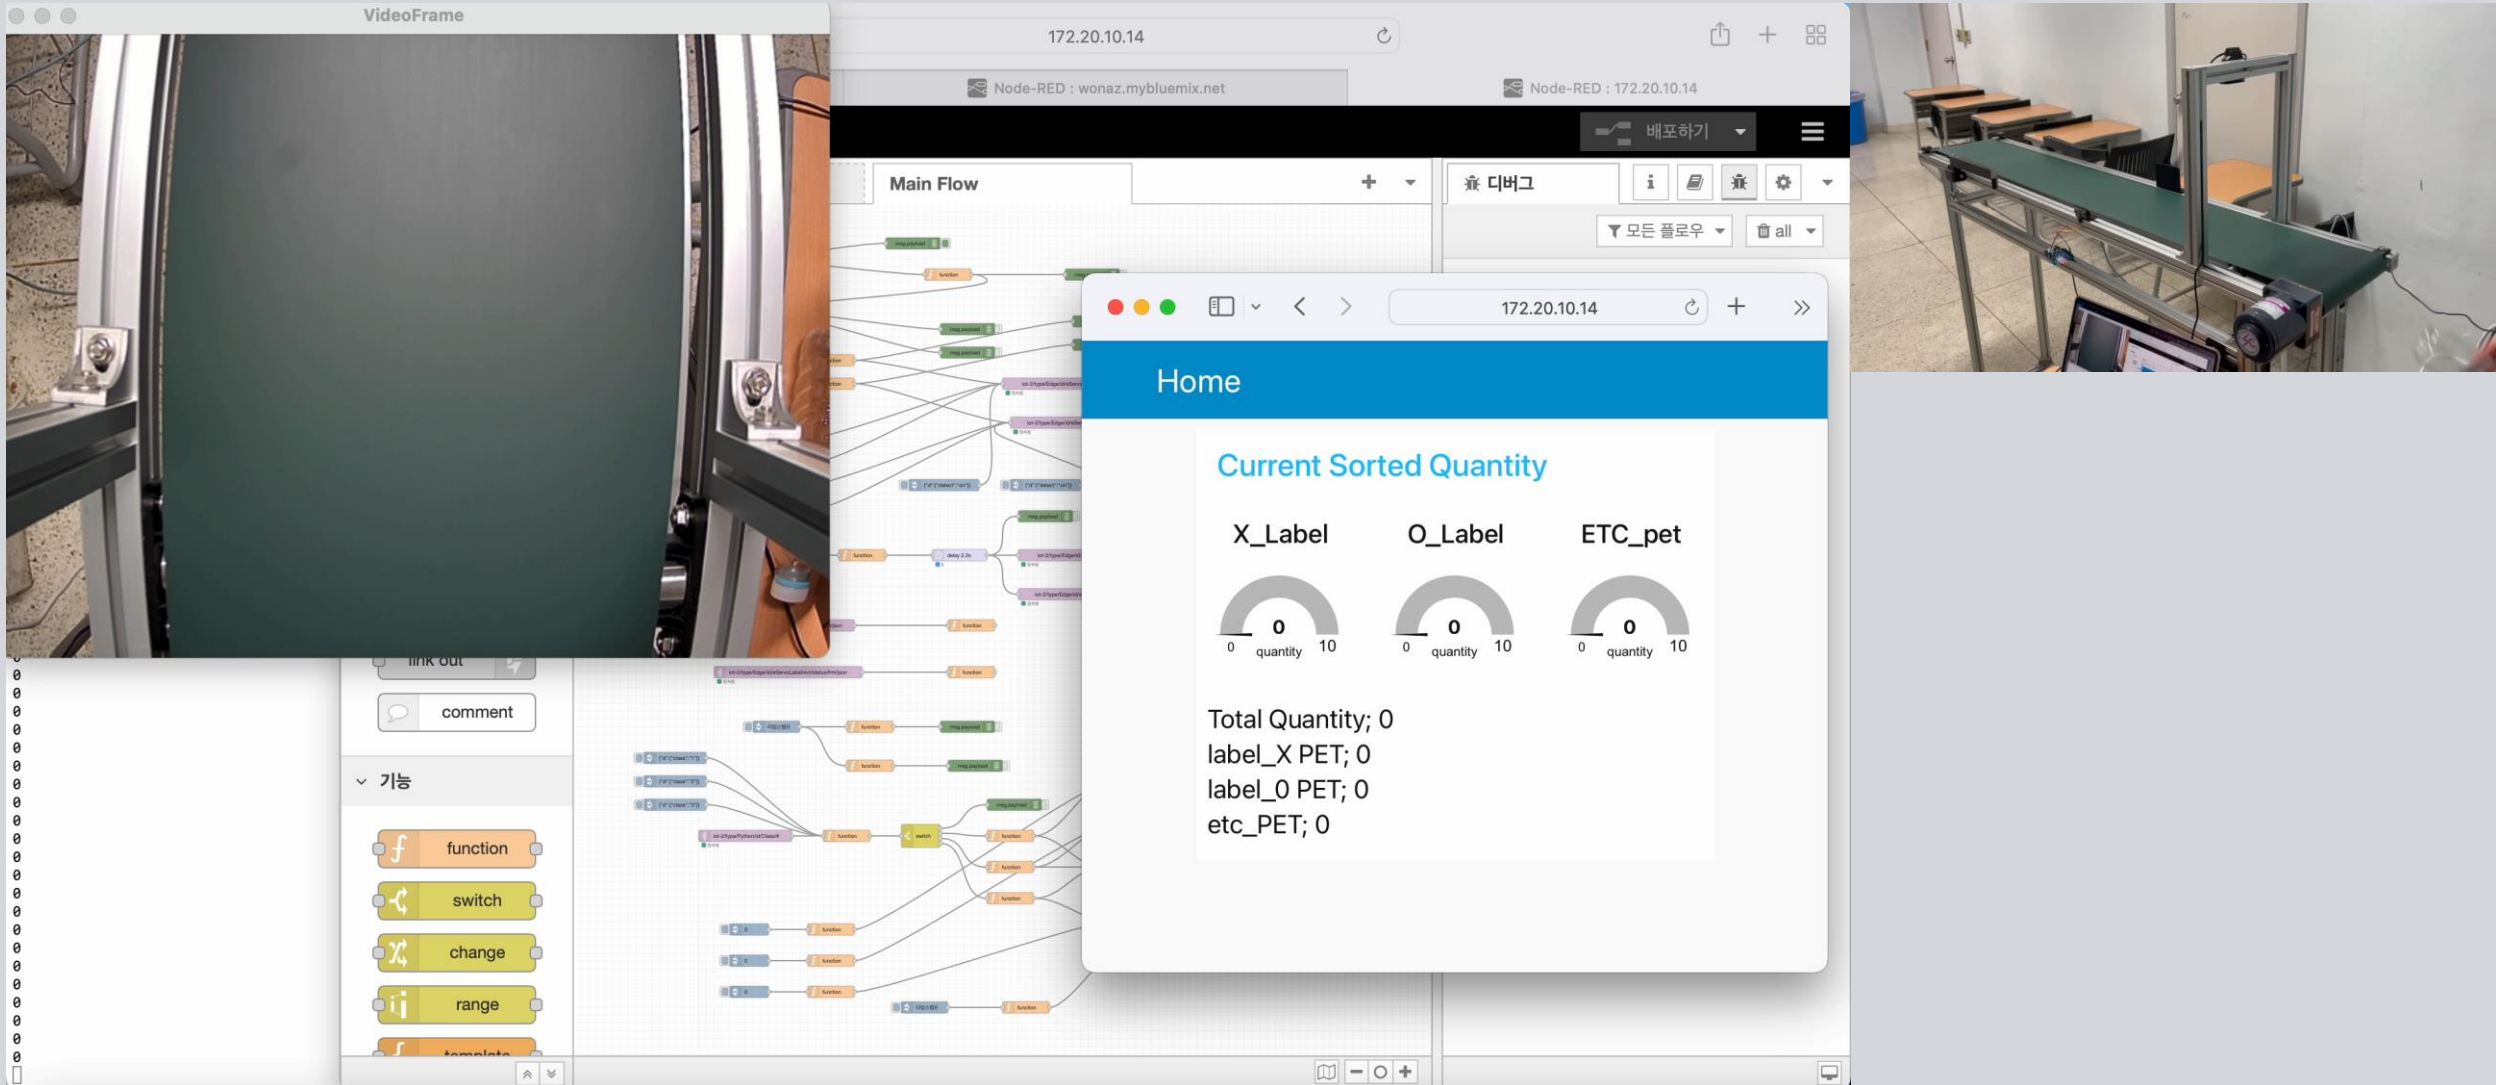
VideoFrame

172.20.10.14

Node-RED : wonaz.mybluemix.net

Node-RED : 172.20.10.14

배포하기

Main Flow

디버그

모든 플로우

all

172.20.10.14

Home

Current Sorted Quantity

X_Label

O_Label

ETC_pet

0

0

quantity

10

0

0

quantity

10

0

0

quantity

10

Total Quantity; 0
label_X PET; 0
label_0 PET; 0
etc_PET; 0

link out

comment

기능

function

switch

change

range

template

0
0
0
0
0
0
0
0
0
0
0
0
0
0
0
0
0
0
0
0
0
0